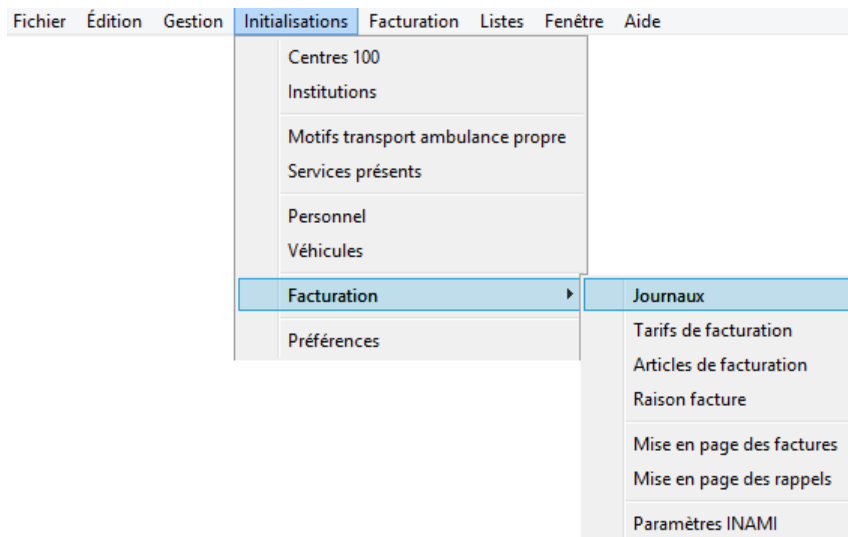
Fichier Édition Gestion Initialisations Facturation Listes Fenêtre Aide

Centres 100
Institutions

Motifs transport ambulance propre
Services présents

Personnel
Véhicules

Facturation

Préférences

Journaux
Tarifs de facturation
Articles de facturation
Raison facture

Mise en page des factures
Mise en page des rappels

Paramètres INAMI